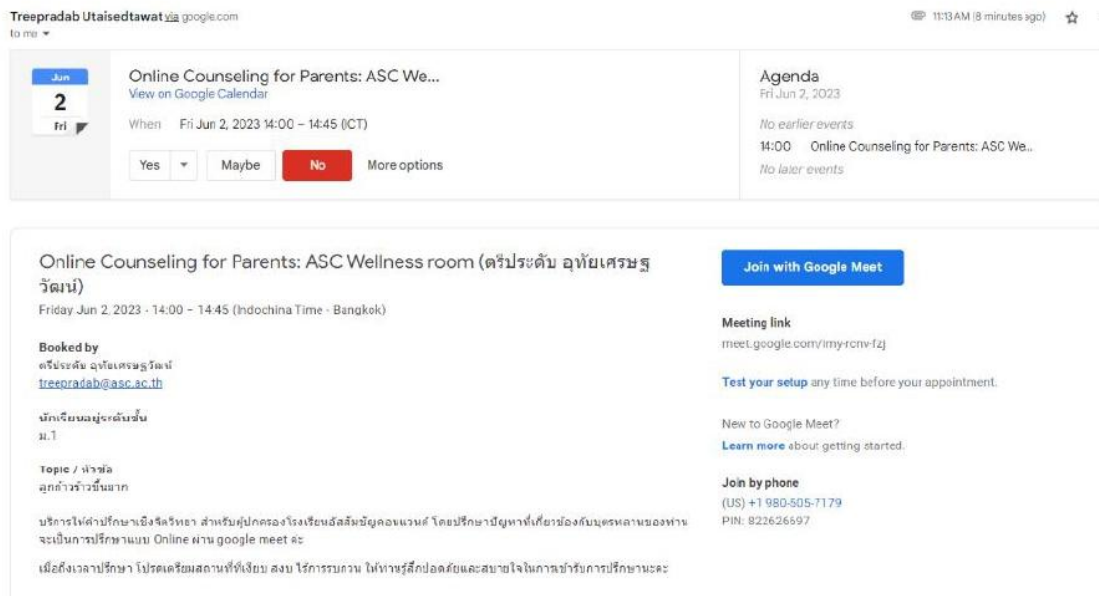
Treepradab Utaisedtawat via google.com
to me

11:13 AM (8 minutes ago)

Jun
2
Fri

Online Counseling for Parents: ASC We...
View on Google Calendar

When Fri Jun 2, 2023 14:00 – 14:45 (ICT)

Yes Maybe No More options

Agenda
Fri Jun 2, 2023

No earlier events
14:00 Online Counseling for Parents: ASC We...
No later events

Online Counseling for Parents: ASC Wellness room (ตรีประดับ อุทัยเศรษฐวัฒน์)

Friday Jun 2, 2023 · 14:00 – 14:45 (Indochina Time - Bangkok)

Booked by
ตรีประดับ อุทัยเศรษฐวัฒน์
treepradab@asc.ac.th

นักเรียนอยู่ระดับชั้น
ม.1

Topic / หัวข้อ
ลูกก้าวร้าวขึ้นมาก

บริการให้คำปรึกษาเชิงจิตวิทยา สำหรับผู้ปกครองโรงเรียนอัสสัมชัญคอนแวนต์ โดยปรึกษาปัญหาที่เกี่ยวข้องกับบุตรหลานของท่าน จะเป็นการปรึกษาแบบ Online ผ่าน google meet ค่ะ

เมื่อถึงเวลาปรึกษา โปรดเตรียมสถานที่ที่เงียบ สงบ ไร้การรบกวน ให้ท่านรู้สึกปลอดภัยและสบายใจในการเข้ารับการปรึกษานะคะ

Join with Google Meet

Meeting link
meet.google.com/imy-rcnv-fzj

Test your setup any time before your appointment.

New to Google Meet?
Learn more about getting started.

Join by phone
(US) +1 980-505-7179
PIN: 822626697